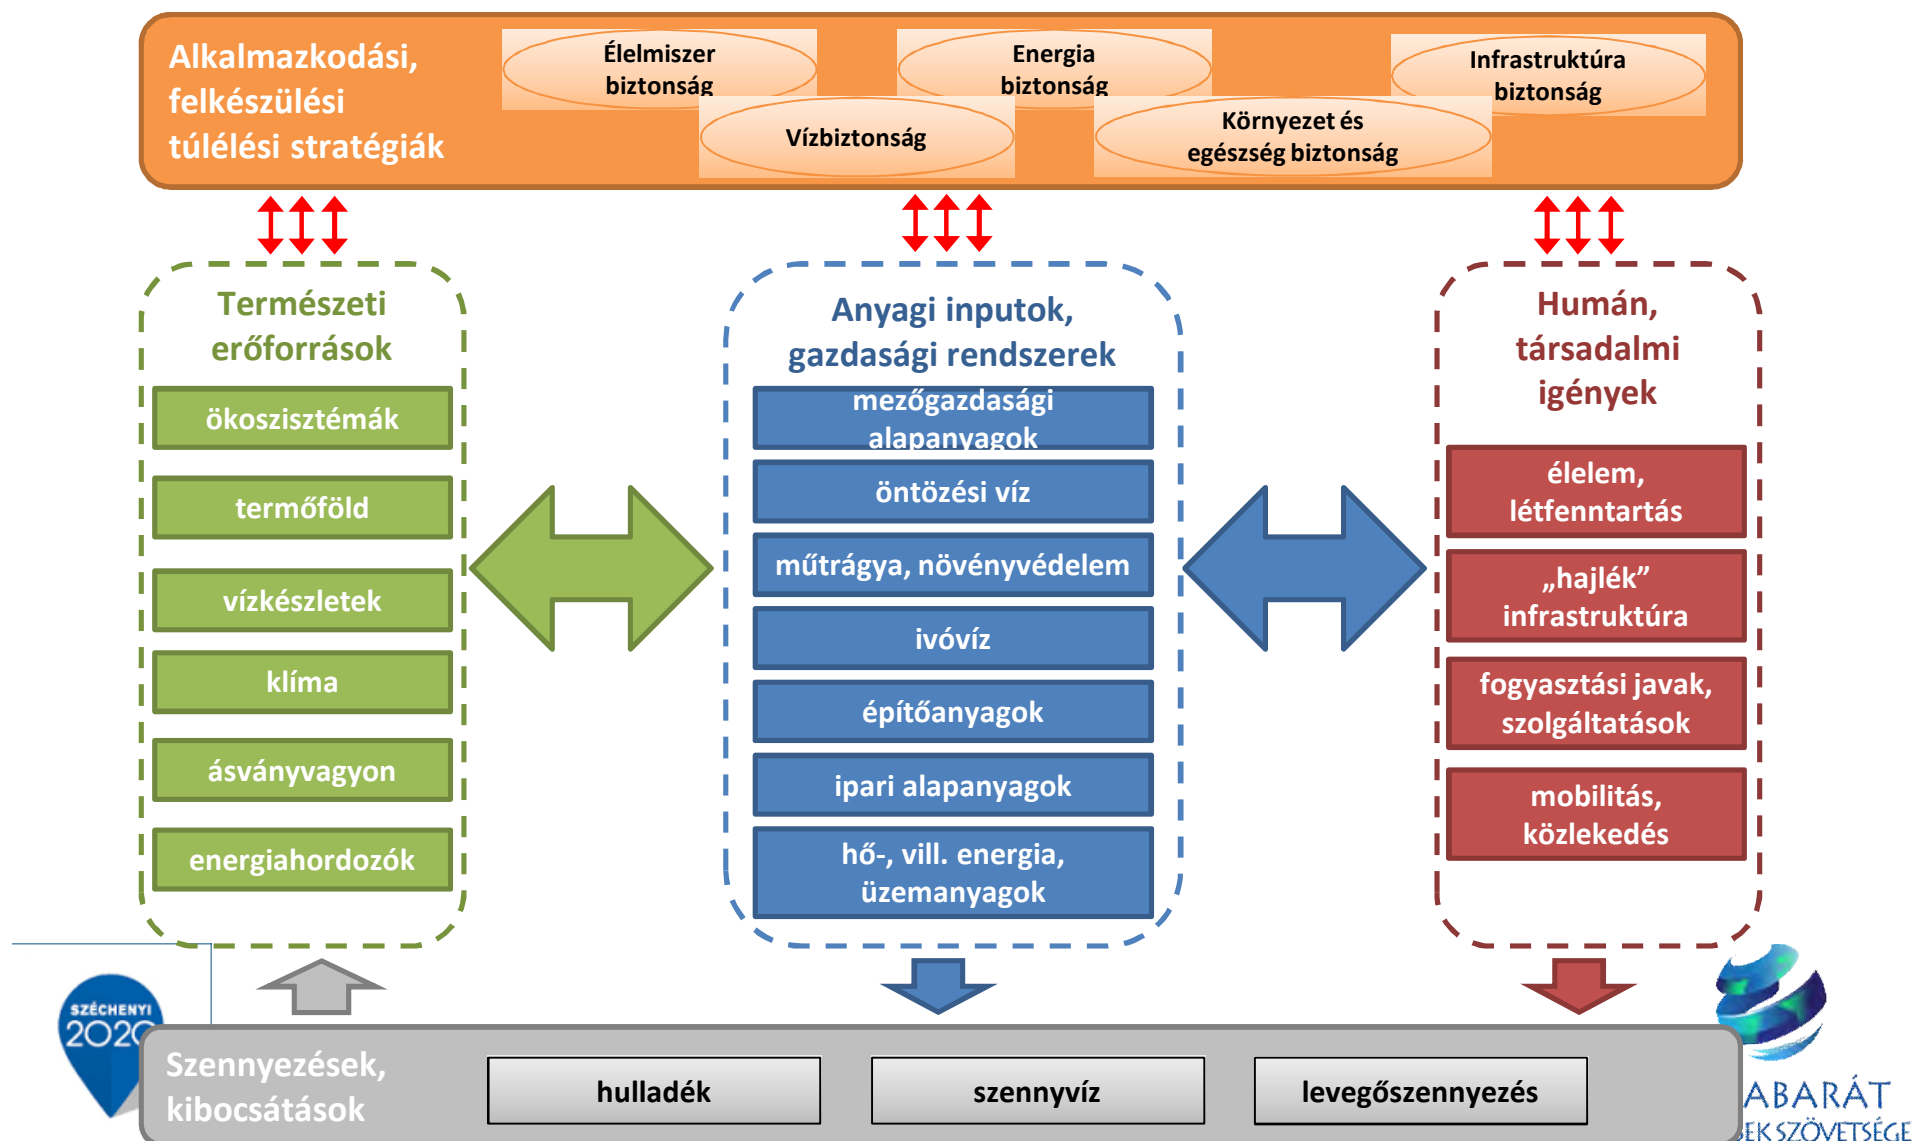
Alkalmazkodási, felkészülési túlélési stratégiák

Élelmiszer biztonság

Energia biztonság

Infrastruktúra biztonság

Vízbiztonság

Környezet és egészség biztonság

Természeti erőforrások

ökoszisztémák

termőföld

vízkészletek

klíma

ásványvagyon

energiahordozók

Anyagi inputok, gazdasági rendszerek

mezőgazdasági alapanyagok

öntözési víz

műtrágya, növényvédelem

ivóvíz

építőanyagok

ipari alapanyagok

hő-, vill. energia, üzemanyagok

Humán, társadalmi igények

élelem, létfenntartás

„hajlék” infrastruktúra

fogyasztási javak, szolgáltatások

mobilitás, közlekedés

SZÉCHENYI 2020

Szennyezések, kibocsátások

hulladék

szennyvíz

levegőszennyezés

ABARÁT
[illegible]EK SZÖVETSÉGE